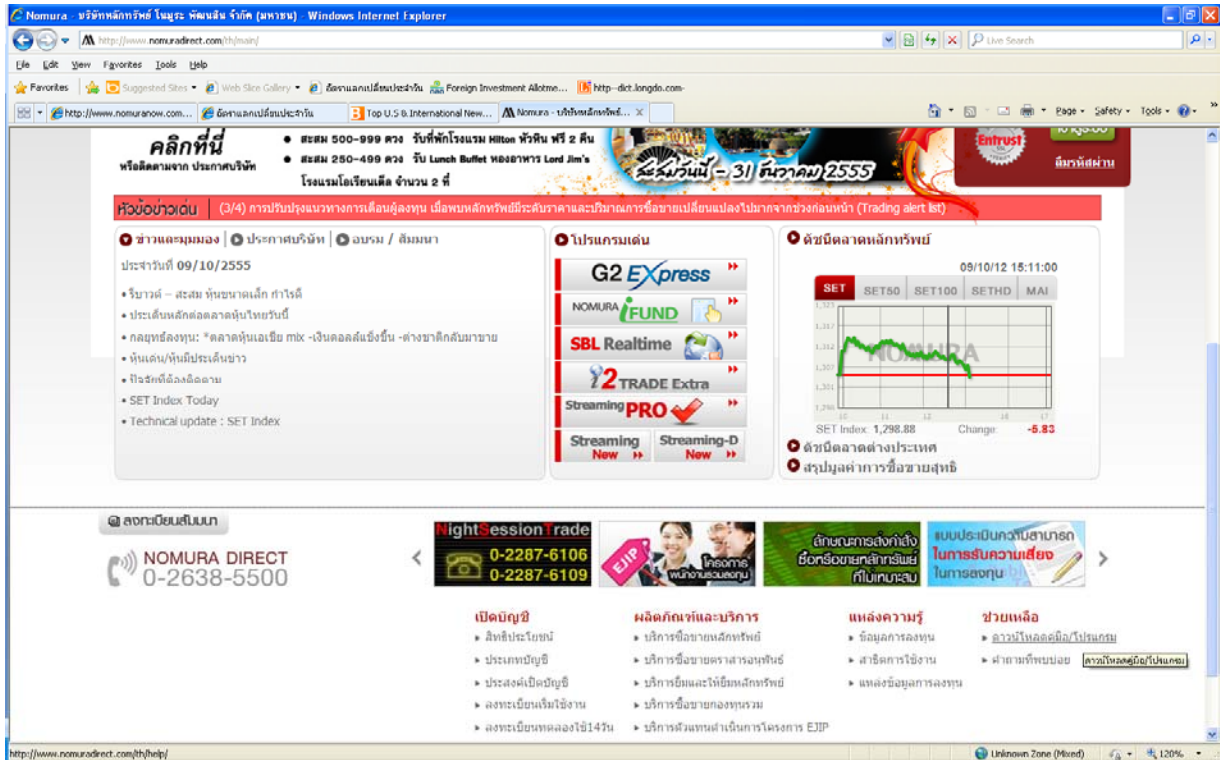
Nomura - บริษัทหลักทรัพย์ โนมูระ พัฒนสิน จำกัด (มหาชน) - Windows Internet Explorer

http://www.nomuradirect.com/th/main/

Live Search

File Edit View Favorites Tools Help

Favorites | Suggested Sites | Web Slice Gallery | อัตราแลกเปลี่ยนประจำวัน | Foreign Investment Allotme... | http--dict.longdo.com-

http://www.nomuranow.com... | อัตราแลกเปลี่ยนประจำวัน | Top U.S & International New... | Nomura - บริษัทหลักทรัพย์...

Page | Safety | Tools

คลิกที่นี่
หรือติดตามจาก ประกาศบริษัท

● สะสม 500-999 ดวง รับที่พักโรงแรม Hilton หัวหิน ฟรี 2 คืน
● สะสม 250-499 ดวง รับ Lunch Buffet ห้องอาหาร Lord Jim's โรงแรมโอเรียนเต็ล จำนวน 2 ที่

สะสมวันนี้ - 31 ธันวาคม 2555

Entrust

ลืมรหัสผ่าน

หัวข้อข่าวเด่น | (3/4) การปรับปรุงแนวทางการเตือนผู้ลงทุน เมื่อพบหลักทรัพย์มีระดับราคาและปริมาณการซื้อขายเปลี่ยนแปลงไปมากจากช่วงก่อนหน้า (Trading alert list)

ข่าวและมุมมอง | ประกาศบริษัท | อบรม / สัมมนา

ประจำวันที่ 09/10/2555

• รีบาวด์ – สะสม หุ้นขนาดเล็ก กำไรดี
• ประเด็นหลักต่อตลาดหุ้นไทยวันนี้
• กลยุทธ์ลงทุน: *ตลาดหุ้นเอเชีย mix -เงินดอลล์แข็งขึ้น -ต่างชาติกลับมาขาย
• หุ้นเด่น/หุ้นมีประเด็นข่าว
• ปัจจัยที่ต้องติดตาม
• SET Index Today
• Technical update : SET Index

โปรแกรมเด่น

G2 EXpress
NOMURA iFUND
SBL Realtime
i2 TRADE Extra
Streaming PRO
Streaming New
Streaming-D New

ดัชนีตลาดหลักทรัพย์

09/10/12 15:11:00

SET | SET50 | SET100 | SETHD | MAI

NOMURA

SET Index: 1,298.88 Change: -5.83

ดัชนีตลาดต่างประเทศ
สรุปมูลค่าการซื้อขายสุทธิ

ลงทะเบียนสัมมนา

NOMURA DIRECT
0-2638-5500

Night Session Trade
0-2287-6106
0-2287-6109

EJIP โครงการพนักงานรวมลงทุน

ลักษณะการส่งคำสั่งซื้อหรือขายหลักทรัพย์ที่ไม่เหมาะสม

แบบประเมินความสามารถในการรับความเสี่ยงในการลงทุน

เปิดบัญชี
• สิทธิประโยชน์
• ประเภทบัญชี
• ประสงค์เปิดบัญชี
• ลงทะเบียนเริ่มใช้งาน
• ลงทะเบียนทดลองใช้14วัน

ผลิตภัณฑ์และบริการ
• บริการซื้อขายหลักทรัพย์
• บริการซื้อขายตราสารอนุพันธ์
• บริการยืมและให้ยืมหลักทรัพย์
• บริการซื้อขายกองทุนรวม
• บริการตัวแทนดำเนินการโครงการ EJIP

แหล่งความรู้
• ข้อมูลการลงทุน
• สาธิตการใช้งาน
• แหล่งข้อมูลการลงทุน

ช่วยเหลือ
• ดาวน์โหลดคู่มือ/โปรแกรม
• คำถามที่พบบ่อย

ดาวน์โหลดคู่มือ/โปรแกรม

http://www.nomuradirect.com/th/help/

Unknown Zone (Mixed) | 120%